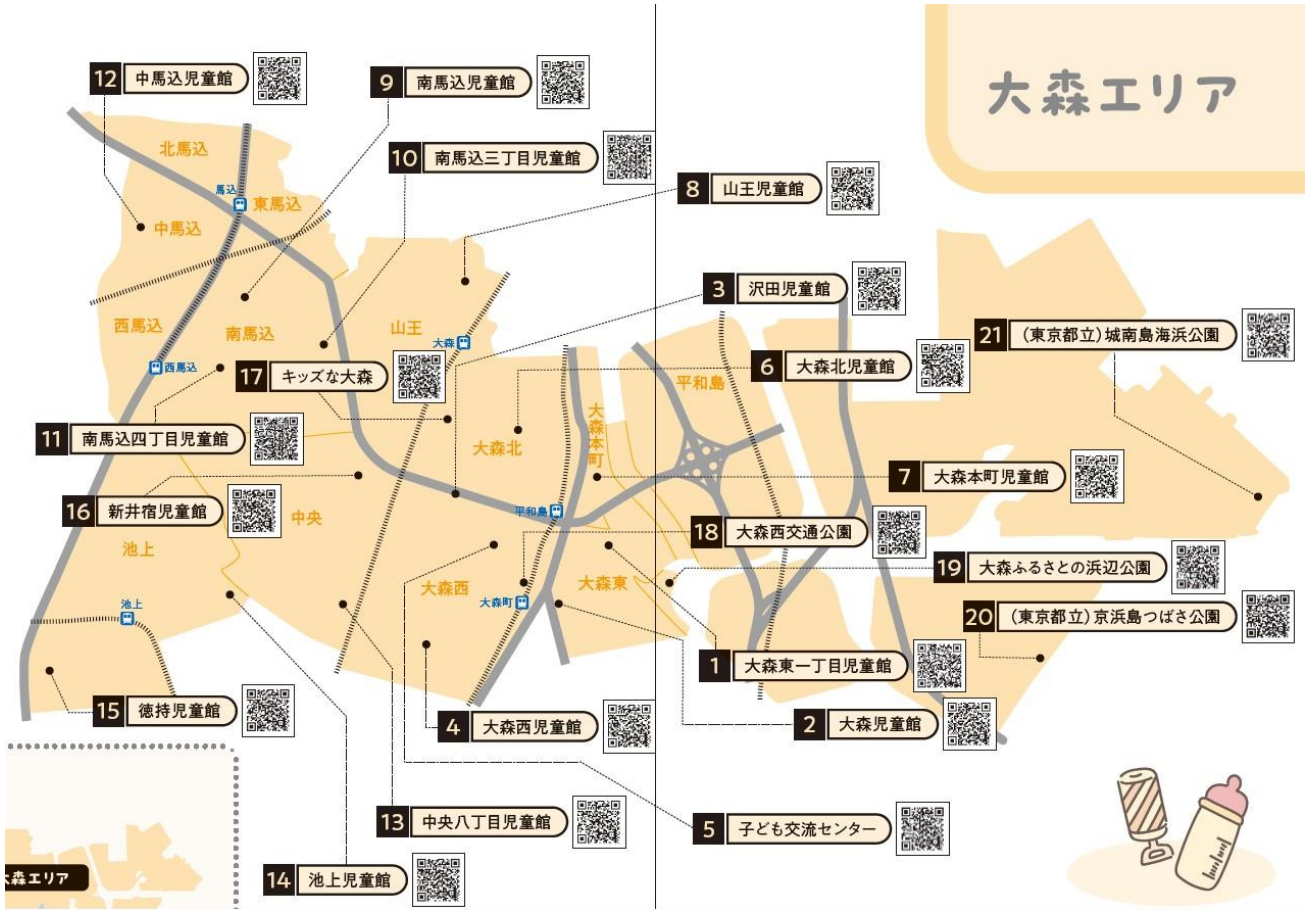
大森エリア

12 中馬込児童館
9 南馬込児童館
10 南馬込三丁目児童館
8 山王児童館
3 沢田児童館
21 (東京都立)城南島海浜公園
6 大森北児童館
17 キッズな大森
11 南馬込四丁目児童館
7 大森本町児童館
16 新井宿児童館
18 大森西交通公園
19 大森ふるさとの浜辺公園
20 (東京都立)京浜島つばさ公園
1 大森東一丁目児童館
15 徳持児童館
4 大森西児童館
2 大森児童館
13 中央八丁目児童館
5 子ども交流センター
14 池上児童館

北馬込
馬込
東馬込
中馬込
西馬込
南馬込
山王
大森
西馬込
平和島
大森北
大森本町
中央
平和島
池上
大森西
大森東
大森町
池上

大森エリア